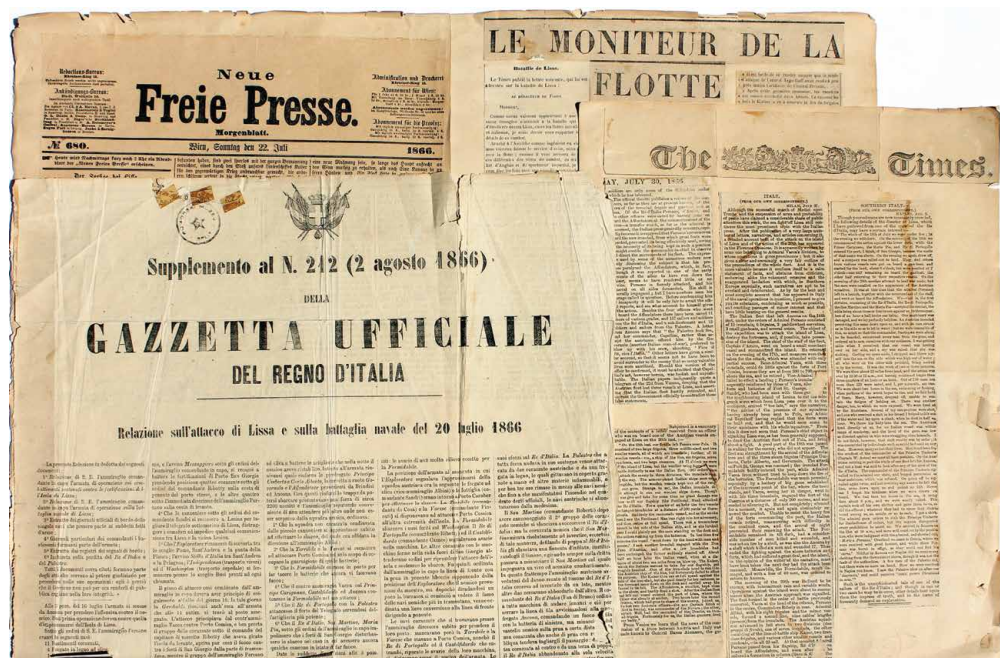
Neue
Freie Presse.
Morgenblatt.
№ 680. Wien, Sonntag den 22. Juli 1866.

LE MONITEUR DE LA FLOTTE

The Times.

Supplemento al N. 212 (2 agosto 1866)
DELLA
GAZZETTA UFFICIALE
DEL REGNO D'ITALIA

Relazione sull'attacco di Lissa e sulla battaglia navale del 20 luglio 1866

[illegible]